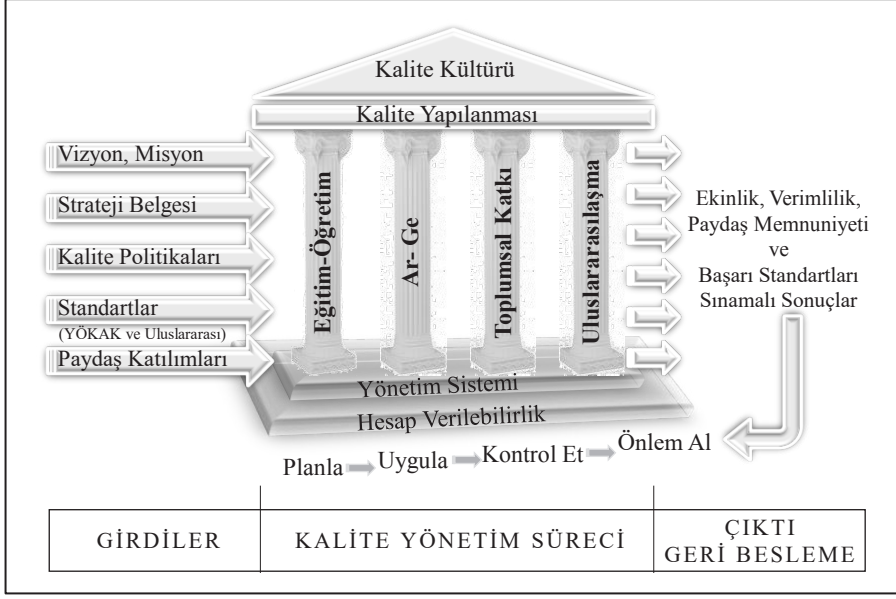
Kalite Kültürü

Kalite Yapılanması

Vizyon, Misyon

Strateji Belgesi

Kalite Politikaları

Standartlar
(YÖKAK ve Uluslararası)

Paydaş Katılımları

Eğitim-Öğretim

Ar- Ge

Toplumsal Katkı

Uluslararasılaşma

Ekinlik, Verimlilik, Paydaş Memnuniyeti ve Başarı Standartları Sınamalı Sonuçlar

Yönetim Sistemi

Hesap Verilebilirlik

Planla Uygula Kontrol Et Önlem Al

| GİRDİLER | KALİTE YÖNETİM SÜRECİ | ÇIKTI GERİ BESLEME |
|---|---|---|